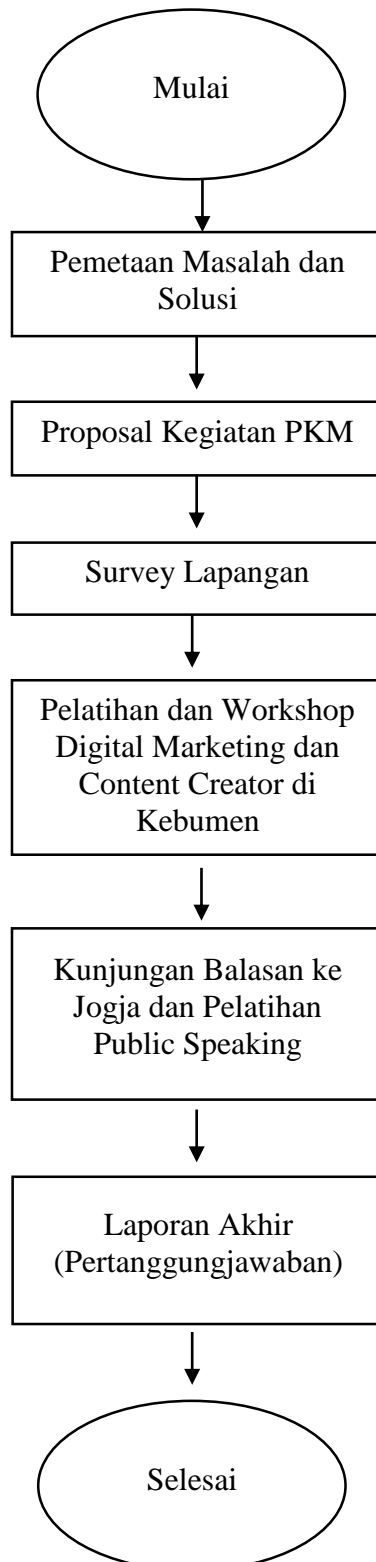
Mulai

Pemetaan Masalah dan Solusi

Proposal Kegiatan PKM

Survey Lapangan

Pelatihan dan Workshop Digital Marketing dan Content Creator di Kebumen

Kunjungan Balasan ke Jogja dan Pelatihan Public Speaking

Laporan Akhir (Pertanggungjawaban)

Selesai